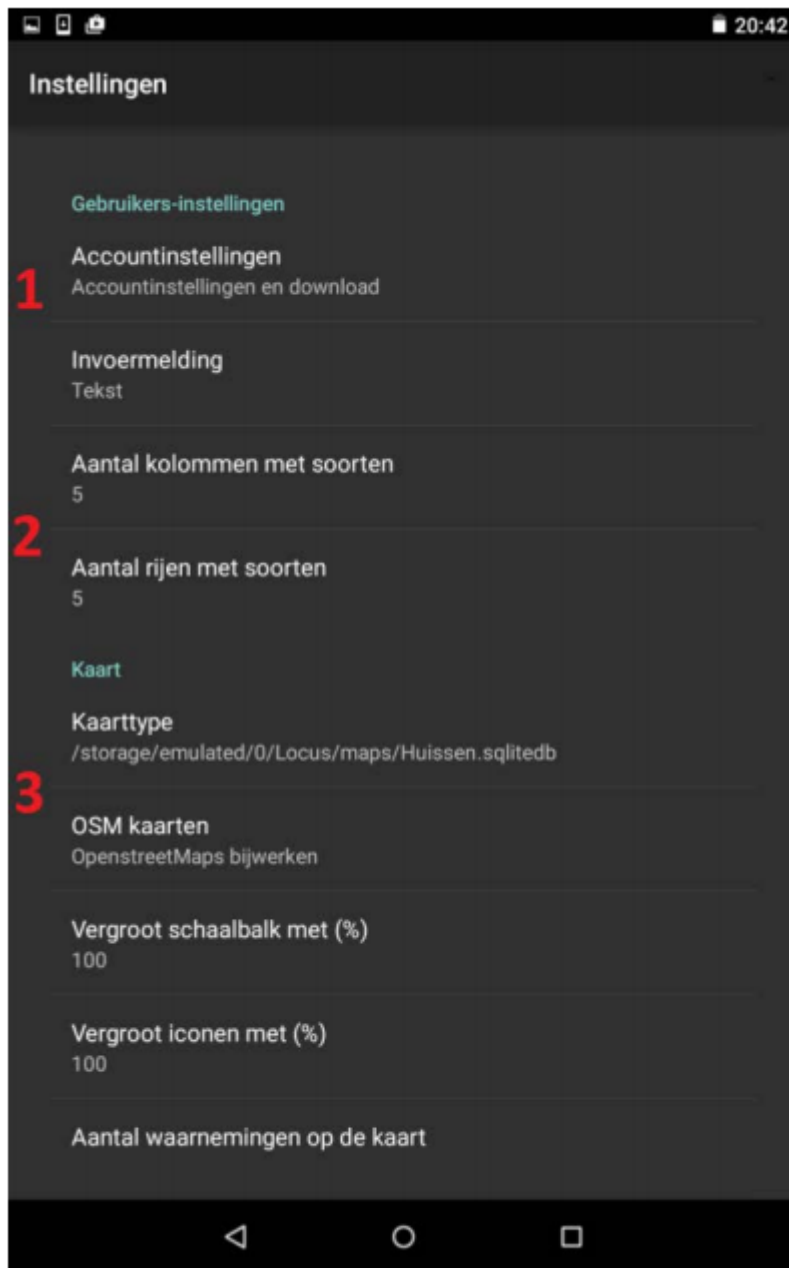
20:42

Instellingen

Gebruikers-instellingen

1

Accountinstellingen
Accountinstellingen en download

Invoermelding
Tekst

Aantal kolommen met soorten
5

2

Aantal rijen met soorten
5

Kaart

Kaarttype
/storage/emulated/0/Locus/maps/Huissen.sqlitedb

3

OSM kaarten
OpenstreetMaps bijwerken

Vergroot schaalbalk met (%)
100

Vergroot iconen met (%)
100

Aantal waarnemingen op de kaart